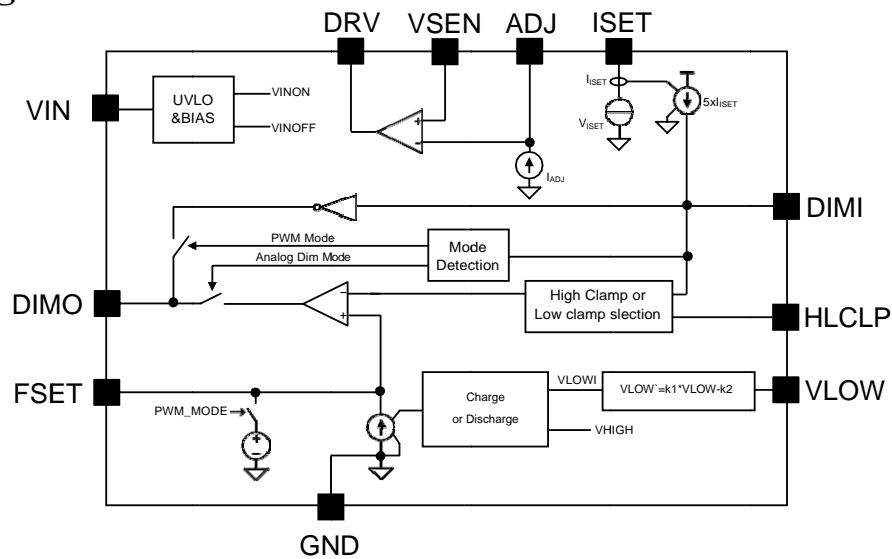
DRV VSEN ADJ ISET

VIN

UVLO &BIAS

VINON

VINOFF

$I_{ISET}$

$V_{ISET}$

$5xI_{ISET}$

$I_{ADJ}$

DIMI

PWM Mode

Analog Dim Mode

Mode Detection

DIMO

High Clamp or Low clamp slection

HLCLP

FSET

Charge or Discharge

VLOWI

VLOW`=k1*VLOW-k2

VLOW

PWM_MODE

VHIGH

GND